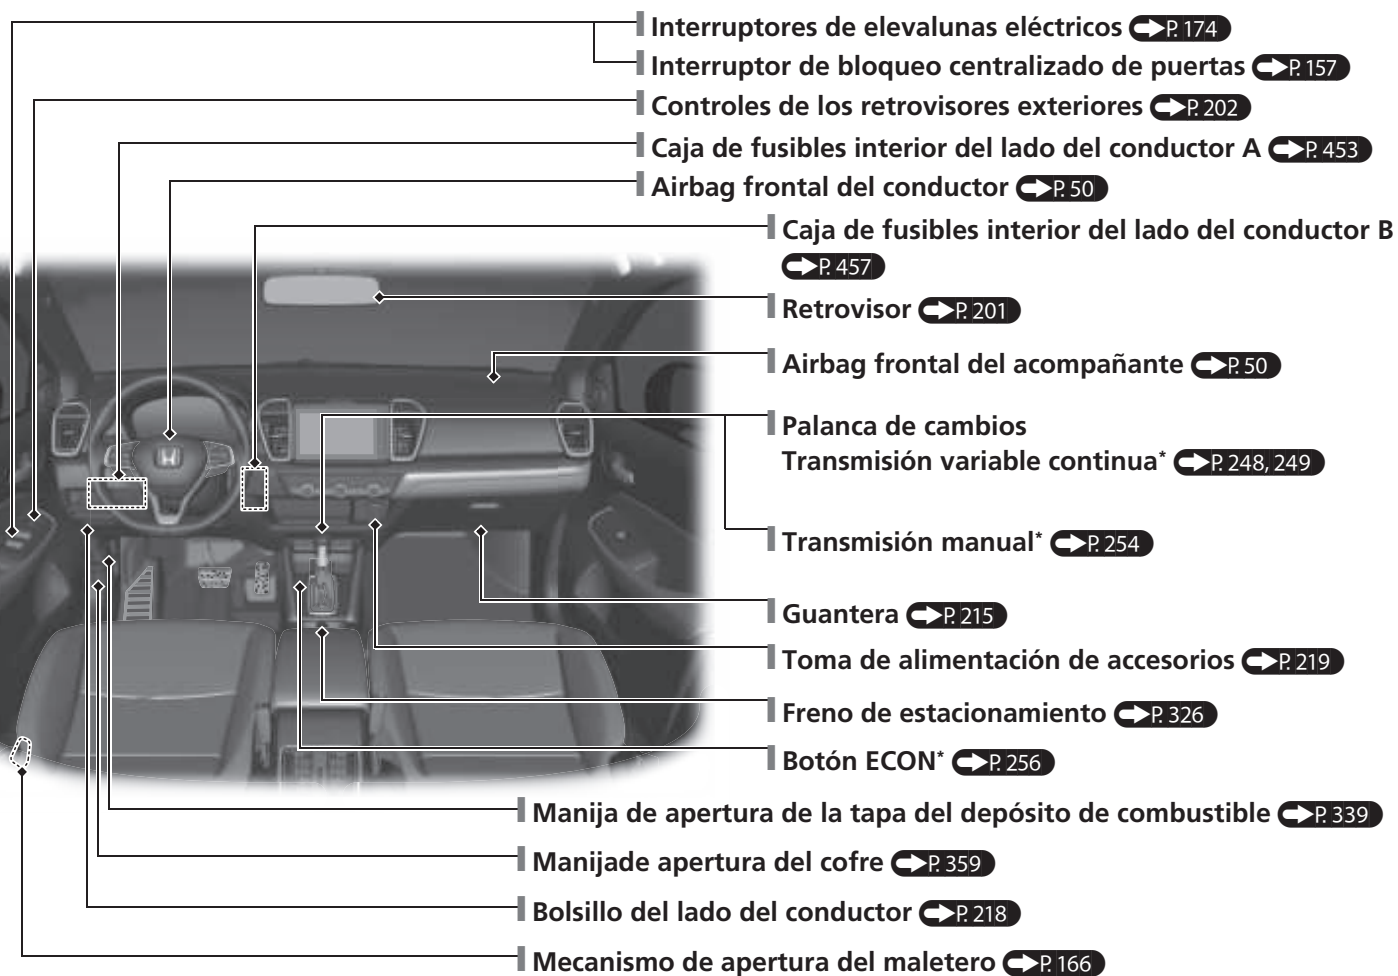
Interruptores de elevalunas eléctricos P. 174
Interruptor de bloqueo centralizado de puertas P. 157
Controles de los retrovisores exteriores P. 202
Caja de fusibles interior del lado del conductor A P. 453
Airbag frontal del conductor P. 50
Caja de fusibles interior del lado del conductor B P. 457
Retrovisor P. 201
Airbag frontal del acompañante P. 50
Palanca de cambios
Transmisión variable continua* P. 248, 249
Transmisión manual* P. 254
Guantera P. 215
Toma de alimentación de accesorios P. 219
Freno de estacionamiento P. 326
Botón ECON* P. 256
Manija de apertura de la tapa del depósito de combustible P. 339
Manijade apertura del cofre P. 359
Bolsillo del lado del conductor P. 218
Mecanismo de apertura del maletero P. 166